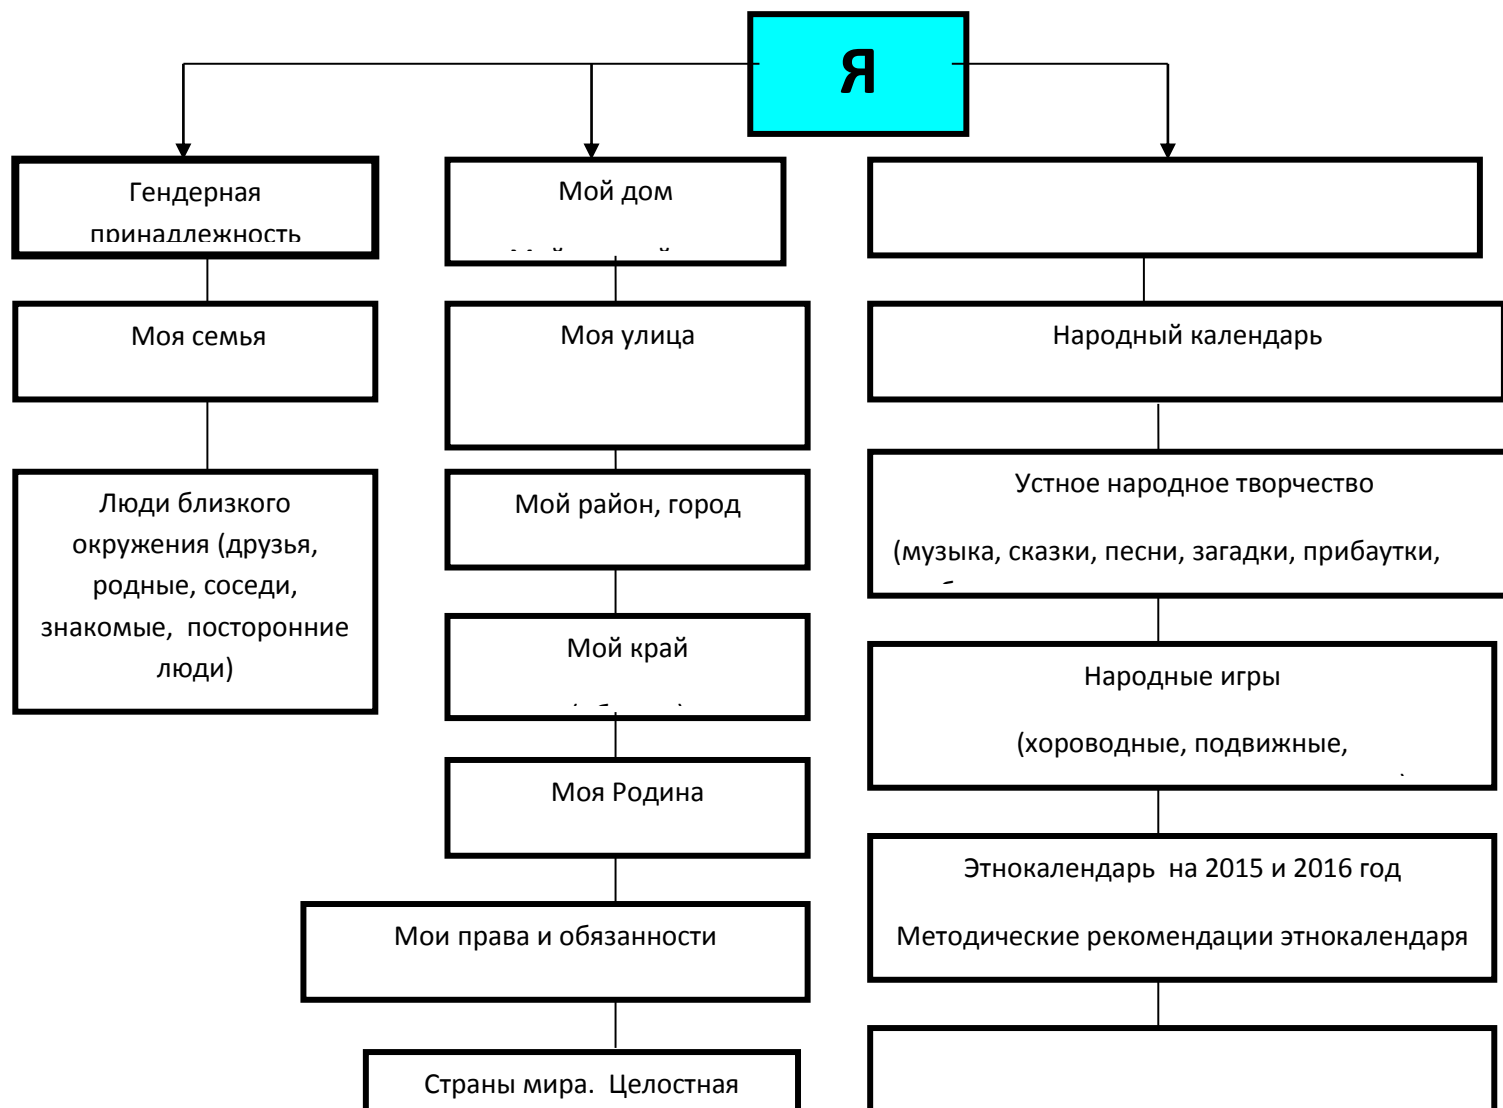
Я

Гендерная принадлежность

Мой дом

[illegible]

Моя семья

Моя улица

Народный календарь

Люди близкого окружения (друзья, родные, соседи, знакомые, посторонние люди)

Мой район, город

Устное народное творчество

(музыка, сказки, песни, загадки, прибаутки, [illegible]

Мой край

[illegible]

Народные игры

(хороводные, подвижные, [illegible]

Моя Родина

Этнокалендарь на 2015 и 2016 год

Методические рекомендации этнокалендаря

Мои права и обязанности

Страны мира. Целостная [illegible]